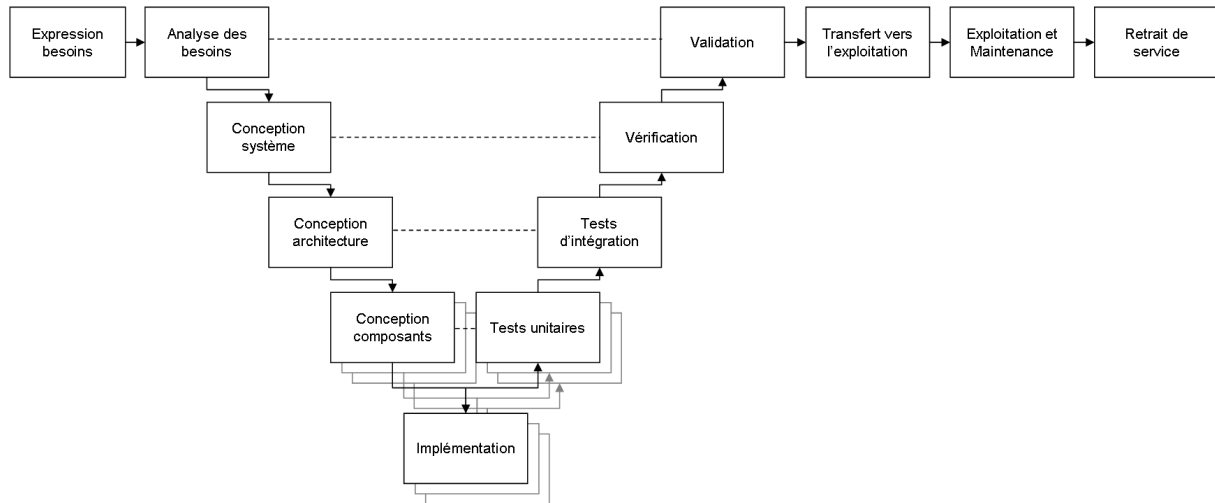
Expression besoins

Analyse des besoins

Validation

Transfert vers l'exploitation

Exploitation et Maintenance

Retrait de service

Conception système

Vérification

Conception architecture

Tests d'intégration

Conception composants

Tests unitaires

Implémentation